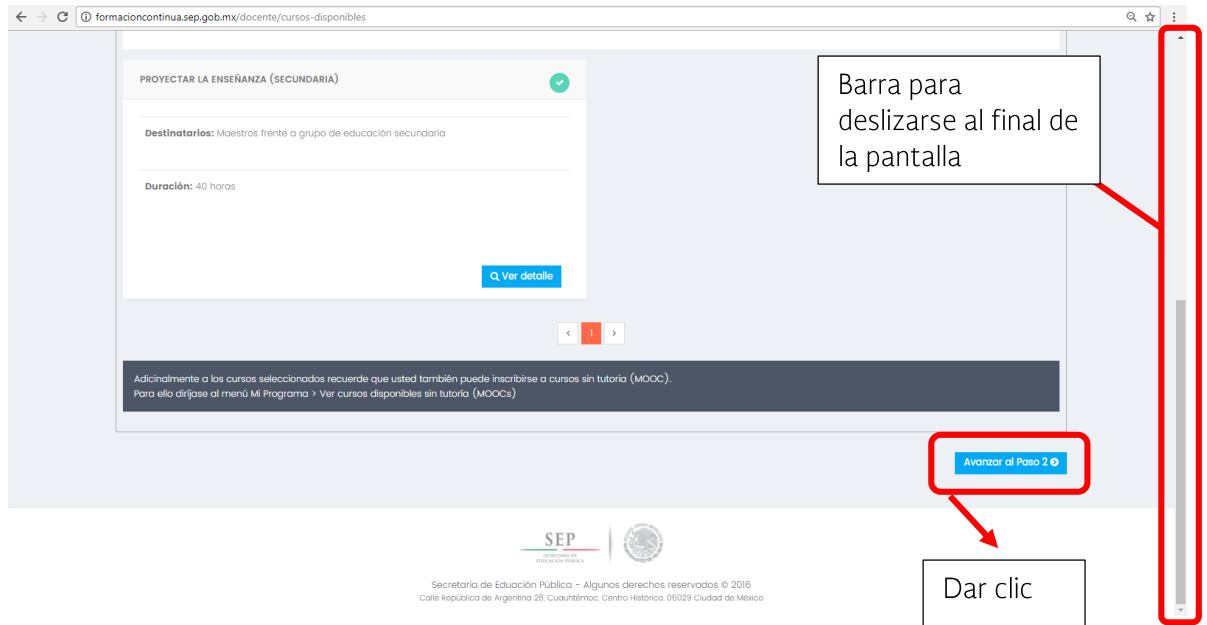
formacioncontinua.sep.gob.mx/docente/cursos-disponibles

PROYECTAR LA ENSEÑANZA (SECUNDARIA)

Destinatarios: Maestros frente a grupo de educación secundaria

Duración: 40 horas

Ver detalle

‹ 1 ›

Adicinalmente a los cursos seleccionados recuerde que usted también puede inscribirse a cursos sin tutoria (MOOC). Para ello diríjase al menú Mi Programa > Ver cursos disponibles sin tutoria (MOOCs)

Barra para deslizarse al final de la pantalla

Avanzar al Paso 2

Dar clic

SEP
SECRETARÍA DE EDUCACIÓN PÚBLICA

Secretaría de Educación Pública - Algunos derechos reservados © 2016
Calle República de Argentina 28, Cuauhtémoc, Centro Histórico, 06029 Ciudad de México